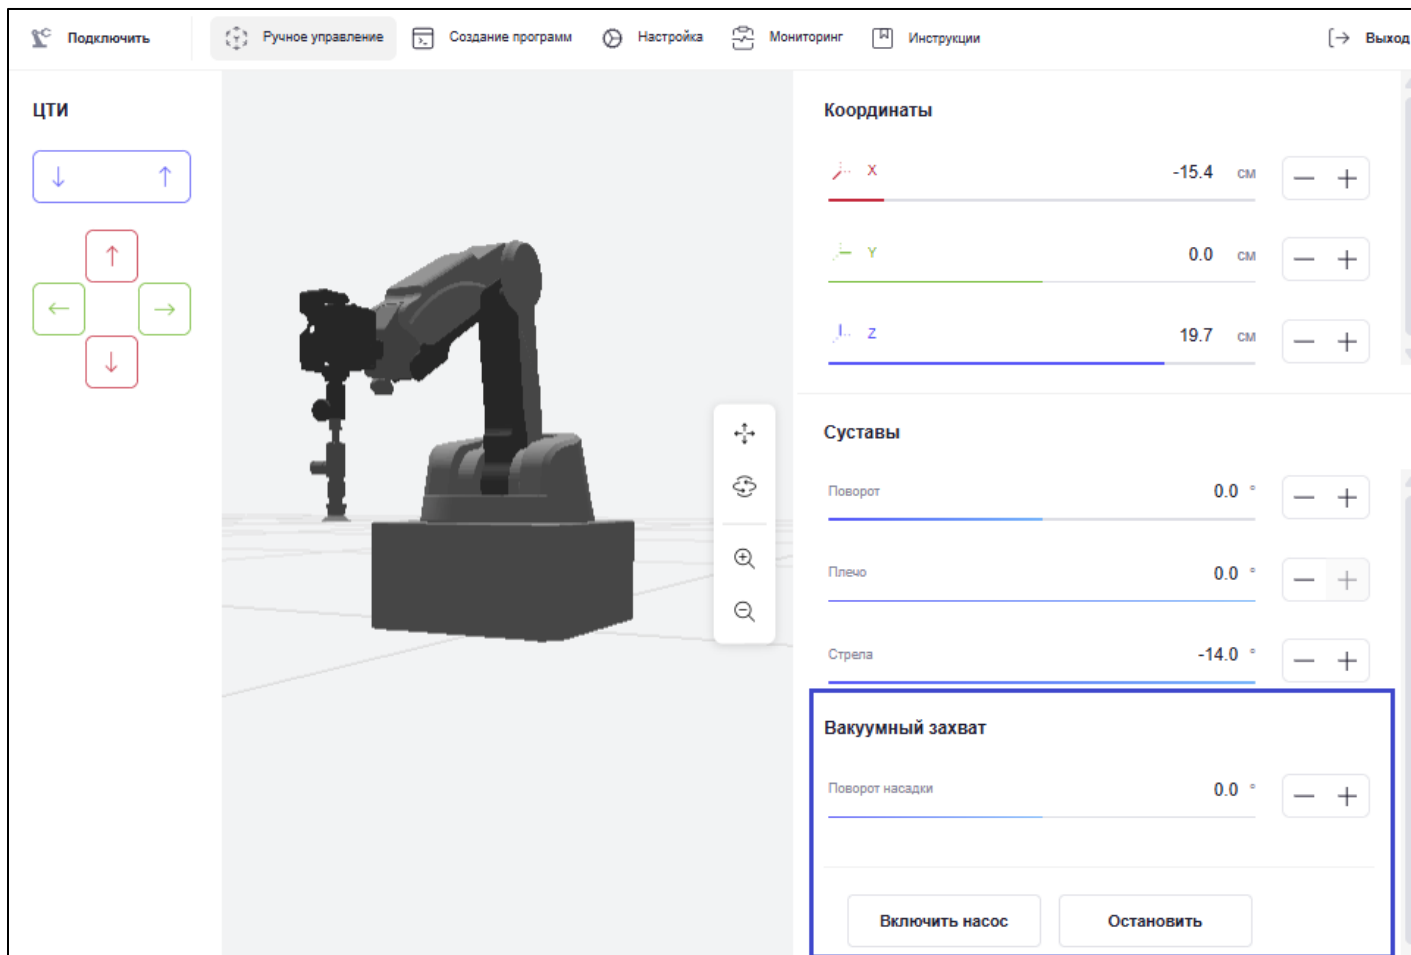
Подключить Ручное управление Создание программ Настройка Мониторинг Инструкции Выход

ЦТИ

Координаты

X -15.4 см

Y 0.0 см

Z 19.7 см

Суставы

Поворот 0.0 °

Плечо 0.0 °

Стрела -14.0 °

Вакуумный захват

Поворот насадки 0.0 °

Включить насос Остановить